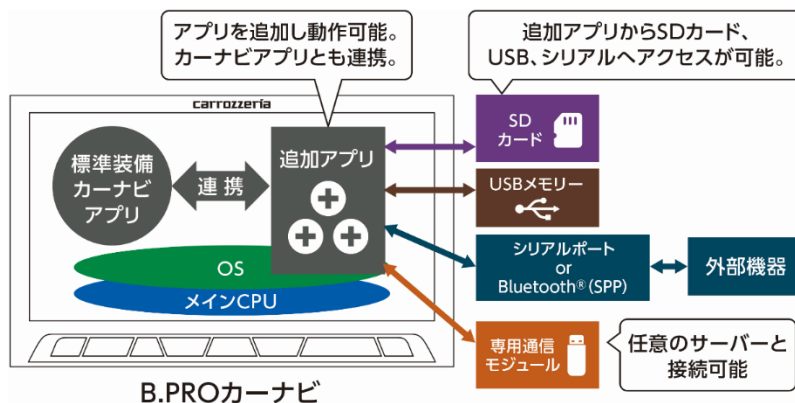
アプリを追加し動作可能。
カーナビアプリとも連携。

追加アプリからSDカード、
USB、シリアルへアクセスが可能。

carrozzeria

標準装備
カーナビ
アプリ

連携

追加アプリ

OS

メインCPU

SD
カード

USBメモリー

シリアルポート
or
Bluetooth® (SPP)

外部機器

専用通信
モジュール

任意のサーバーと
接続可能

B.PROカーナビ